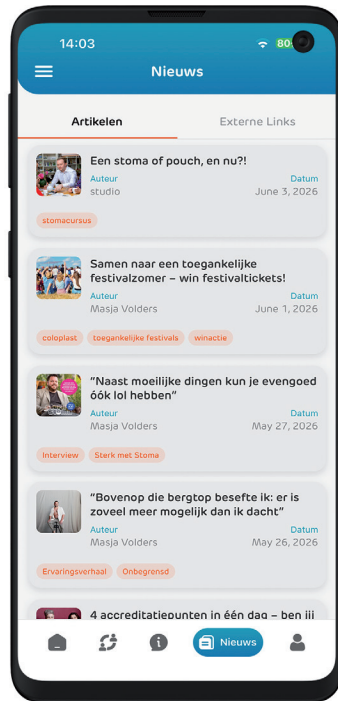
14:03

80

Nieuws

Artikelen

Externe Links

Een stoma of pouch, en nu?!
Auteur
studio
Datum
June 3, 2026

stomacursus

Samen naar een toegankelijke festivalzomer – win festivaltickets!
Auteur
Masja Volders
Datum
June 1, 2026

coloplast
toegankelijke festivals
winactie

"Naast moeilijke dingen kun je evengoed óók lol hebben"
Auteur
Masja Volders
Datum
May 27, 2026

Interview
Sterk met Stoma

"Bovenop die bergtop besefte ik: er is zoveel meer mogelijk dan ik dacht"
Auteur
Masja Volders
Datum
May 26, 2026

Ervaringsverhaal
Onbegrensd

4 accreditatiepunten in één dag – ben jij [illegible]

Nieuws